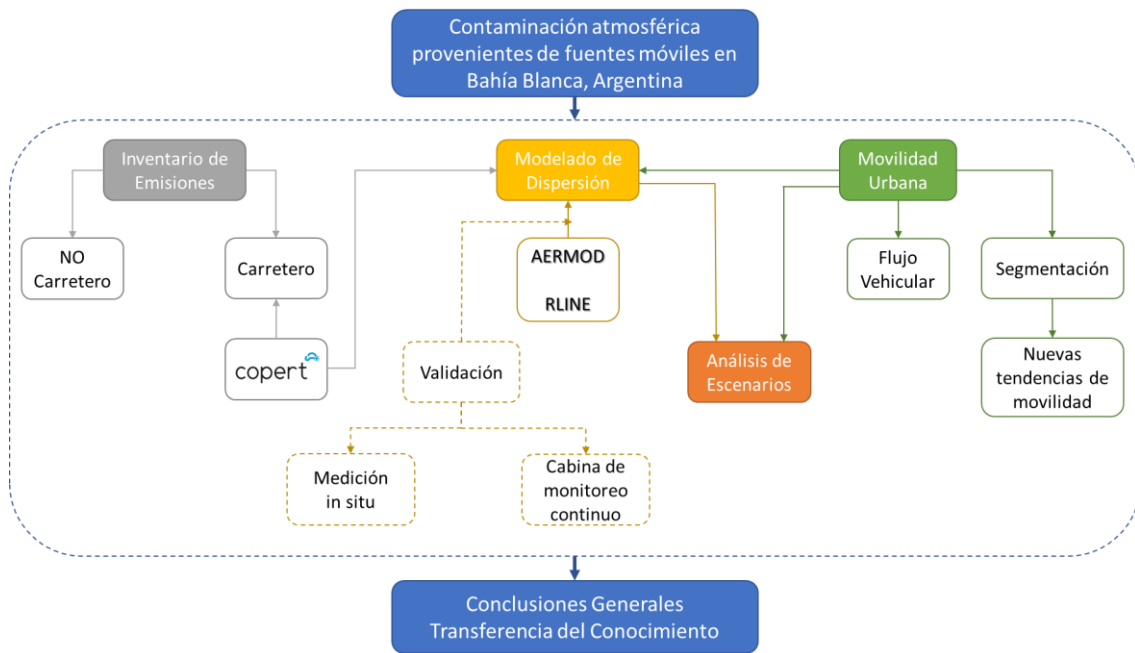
Contaminación atmosférica provenientes de fuentes móviles en Bahía Blanca, Argentina

Inventario de Emisiones

NO Carretero

Carretero

copert

Modelado de Dispersión

AERMOD

RLINE

Validación

Medición in situ

Cabina de monitoreo continuo

Movilidad Urbana

Flujo Vehicular

Segmentación

Nuevas tendencias de movilidad

Análisis de Escenarios

Conclusiones Generales
Transferencia del Conocimiento